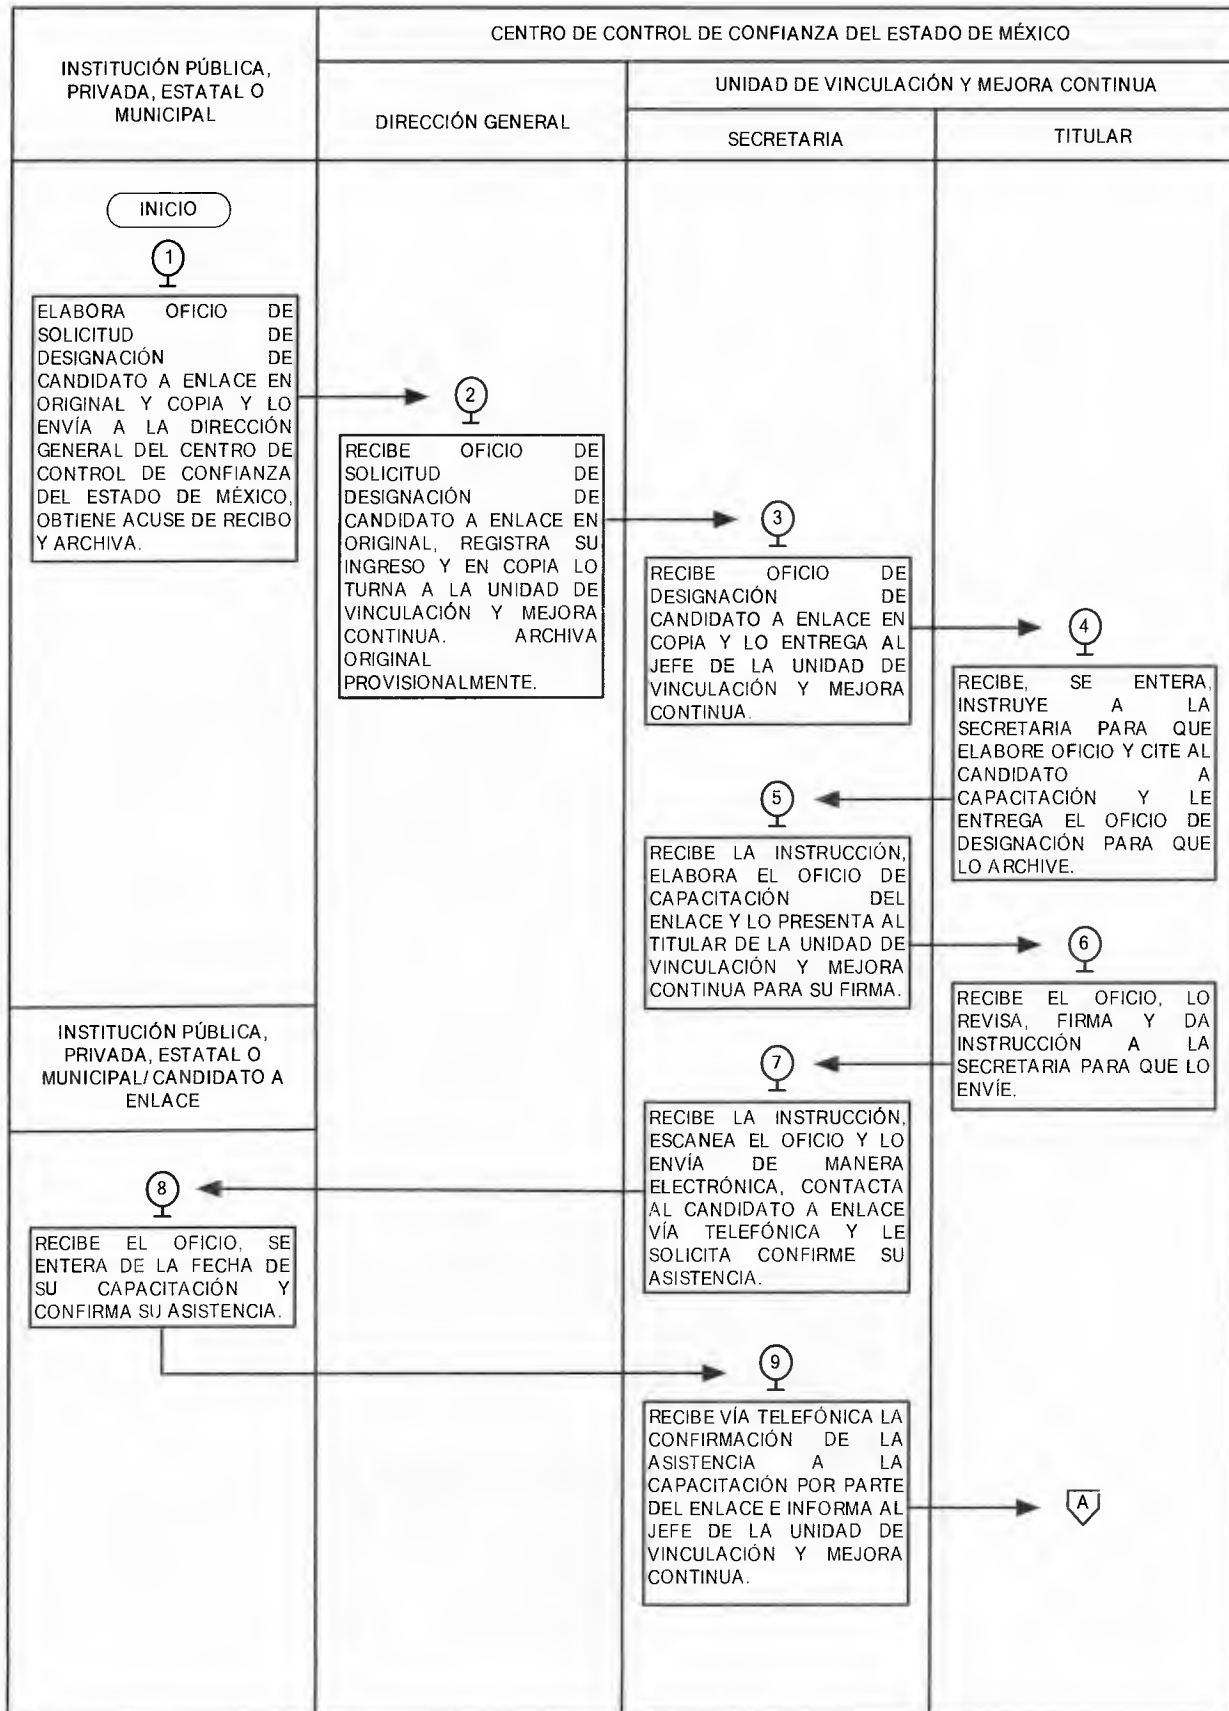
INSTITUCIÓN PÚBLICA, PRIVADA, ESTATAL O MUNICIPAL

CENTRO DE CONTROL DE CONFIANZA DEL ESTADO DE MÉXICO

DIRECCIÓN GENERAL

UNIDAD DE VINCULACIÓN Y MEJORA CONTINUA

SECRETARIA

TITULAR

INICIO

1

ELABORA OFICIO DE SOLICITUD DE DESIGNACIÓN DE CANDIDATO A ENLACE EN ORIGINAL Y COPIA Y LO ENVÍA A LA DIRECCIÓN GENERAL DEL CENTRO DE CONTROL DE CONFIANZA DEL ESTADO DE MÉXICO, OBTIENE ACUSE DE RECIBO Y ARCHIVA.

2

RECIBE OFICIO DE SOLICITUD DE DESIGNACIÓN DE CANDIDATO A ENLACE EN ORIGINAL, REGISTRA SU INGRESO Y EN COPIA LO TURNA A LA UNIDAD DE VINCULACIÓN Y MEJORA CONTINUA. ARCHIVA ORIGINAL PROVISIONALMENTE.

3

RECIBE OFICIO DE DESIGNACIÓN DE CANDIDATO A ENLACE EN COPIA Y LO ENTREGA AL JEFE DE LA UNIDAD DE VINCULACIÓN Y MEJORA CONTINUA.

4

RECIBE, SE ENTERA, INSTRUYE A LA SECRETARIA PARA QUE ELABORE OFICIO Y CITE AL CANDIDATO A CAPACITACIÓN Y LE ENTREGA EL OFICIO DE DESIGNACIÓN PARA QUE LO ARCHIVE.

5

RECIBE LA INSTRUCCIÓN, ELABORA EL OFICIO DE CAPACITACIÓN DEL ENLACE Y LO PRESENTA AL TITULAR DE LA UNIDAD DE VINCULACIÓN Y MEJORA CONTINUA PARA SU FIRMA.

6

RECIBE EL OFICIO, LO REVISA, FIRMA Y DA INSTRUCCIÓN A LA SECRETARIA PARA QUE LO ENVÍE.

INSTITUCIÓN PÚBLICA, PRIVADA, ESTATAL O MUNICIPAL/ CANDIDATO A ENLACE

7

RECIBE LA INSTRUCCIÓN, ESCANEA EL OFICIO Y LO ENVÍA DE MANERA ELECTRÓNICA, CONTACTA AL CANDIDATO A ENLACE VÍA TELEFÓNICA Y LE SOLICITA CONFIRME SU ASISTENCIA.

8

RECIBE EL OFICIO, SE ENTERA DE LA FECHA DE SU CAPACITACIÓN Y CONFIRMA SU ASISTENCIA.

9

RECIBE VÍA TELEFÓNICA LA CONFIRMACIÓN DE LA ASISTENCIA A LA CAPACITACIÓN POR PARTE DEL ENLACE E INFORMA AL JEFE DE LA UNIDAD DE VINCULACIÓN Y MEJORA CONTINUA.

A